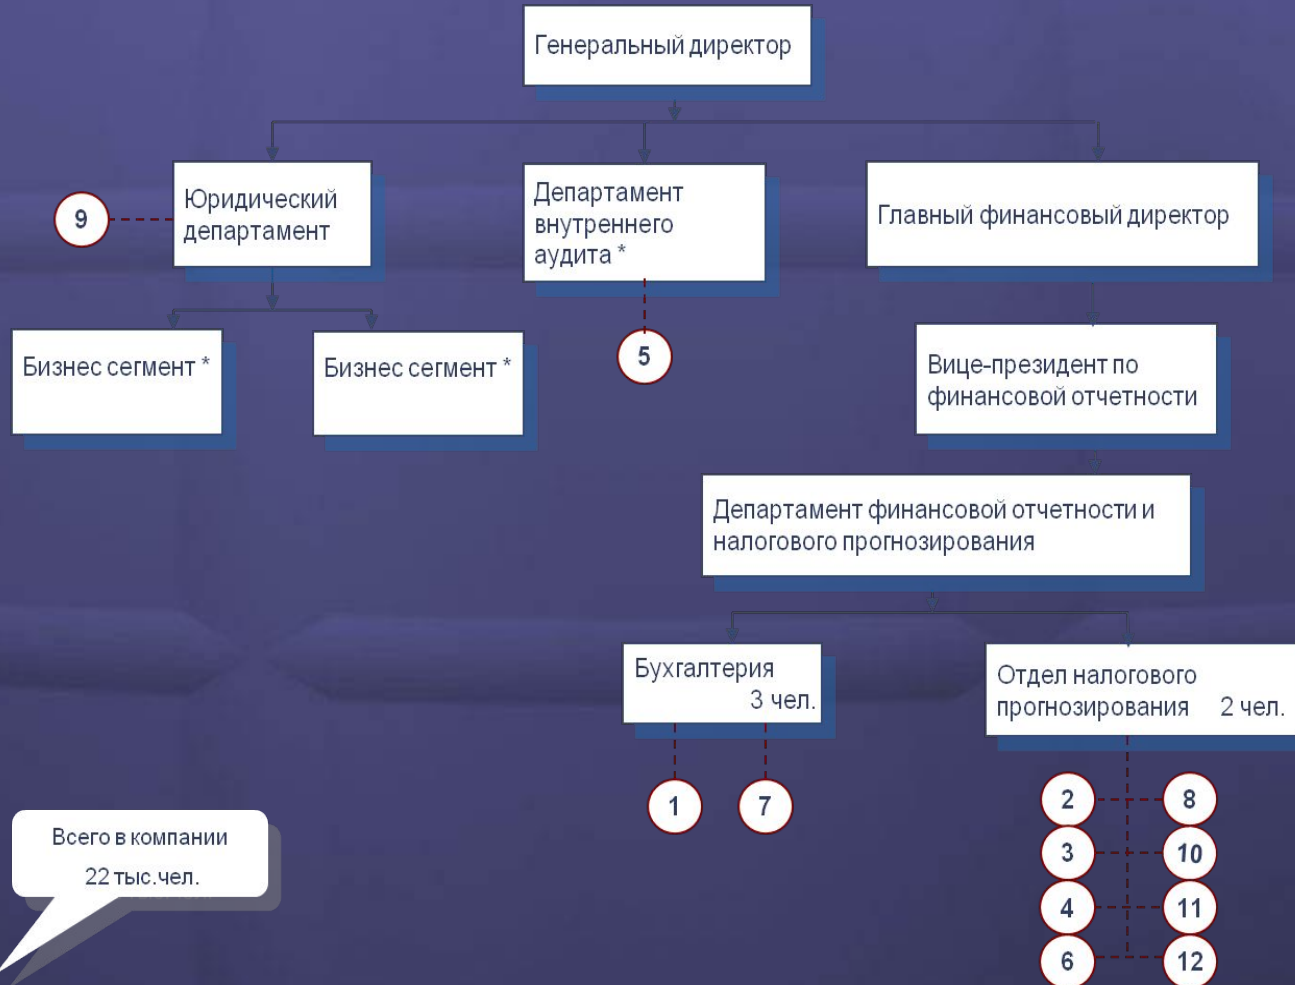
Генеральный директор

9

Юридический департамент

Департамент внутреннего аудита *

Главный финансовый директор

Бизнес сегмент *

Бизнес сегмент *

5

Вице-президент по финансовой отчетности

Департамент финансовой отчетности и налогового прогнозирования

Бухгалтерия 3 чел.

Отдел налогового прогнозирования 2 чел.

1

7

2

8

3

10

4

11

6

12

Всего в компании 22 тыс.чел.